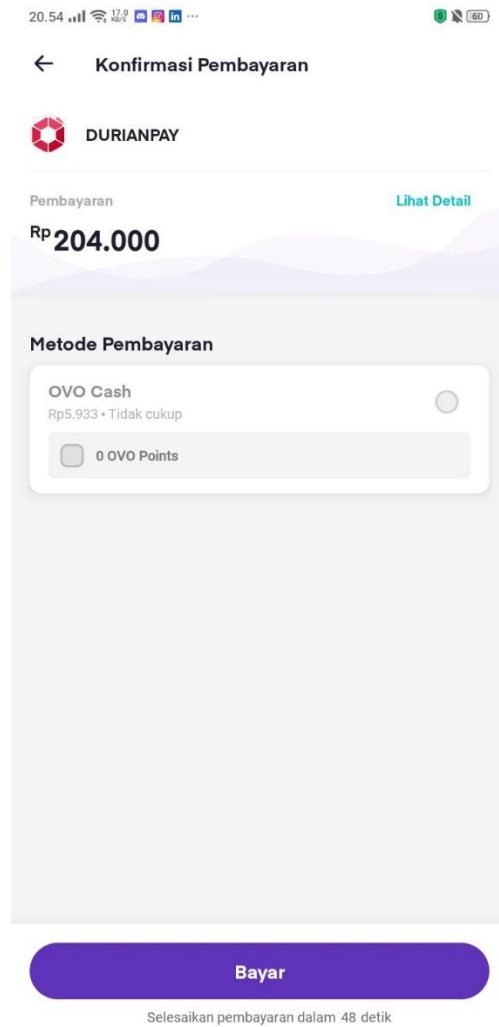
20.54 17,0 KB/S ··· 60

Konfirmasi Pembayaran

DURIANPAY

Pembayaran

Lihat Detail

Rp 204.000

Metode Pembayaran

OVO Cash

Rp5.933 • Tidak cukup

0 OVO Points

Bayar

Selesaikan pembayaran dalam 48 detik